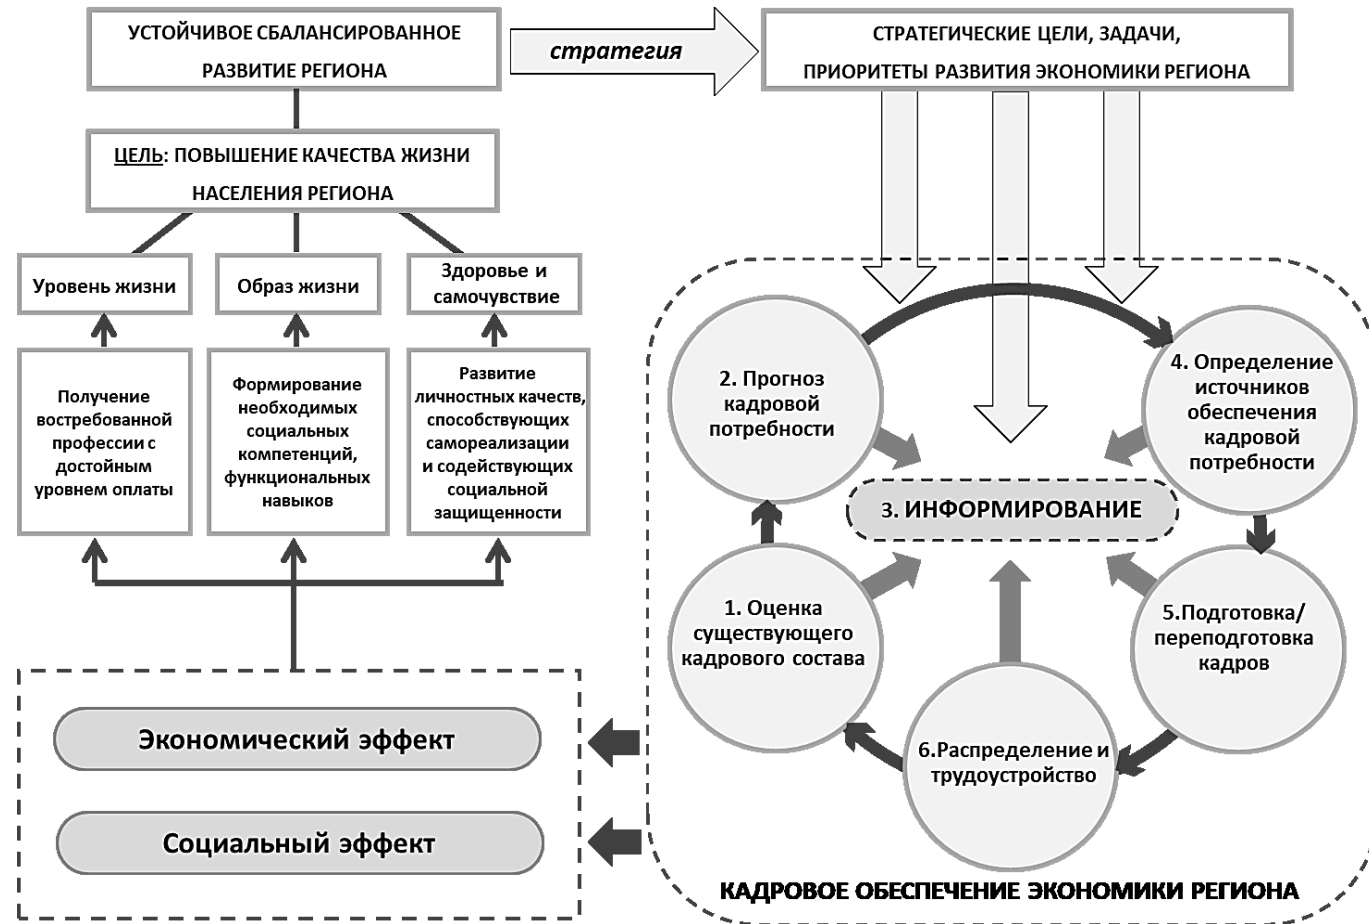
УСТОЙЧИВОЕ СБАЛАНСИРОВАННОЕ РАЗВИТИЕ РЕГИОНА

стратегия

СТРАТЕГИЧЕСКИЕ ЦЕЛИ, ЗАДАЧИ, ПРИОРИТЕТЫ РАЗВИТИЯ ЭКОНОМИКИ РЕГИОНА

ЦЕЛЬ: ПОВЫШЕНИЕ КАЧЕСТВА ЖИЗНИ НАСЕЛЕНИЯ РЕГИОНА

Уровень жизни

Образ жизни

Здоровье и самочувствие

Получение востребованной профессии с достойным уровнем оплаты

Формирование необходимых социальных компетенций, функциональных навыков

Развитие личностных качеств, способствующих самореализации и содействующих социальной защищенности

2. Прогноз кадровой потребности

4. Определение источников обеспечения кадровой потребности

3. ИНФОРМИРОВАНИЕ

1. Оценка существующего кадрового состава

5.Подготовка/ переподготовка кадров

6.Распределение и трудоустройство

Экономический эффект

Социальный эффект

КАДРОВОЕ ОБЕСПЕЧЕНИЕ ЭКОНОМИКИ РЕГИОНА